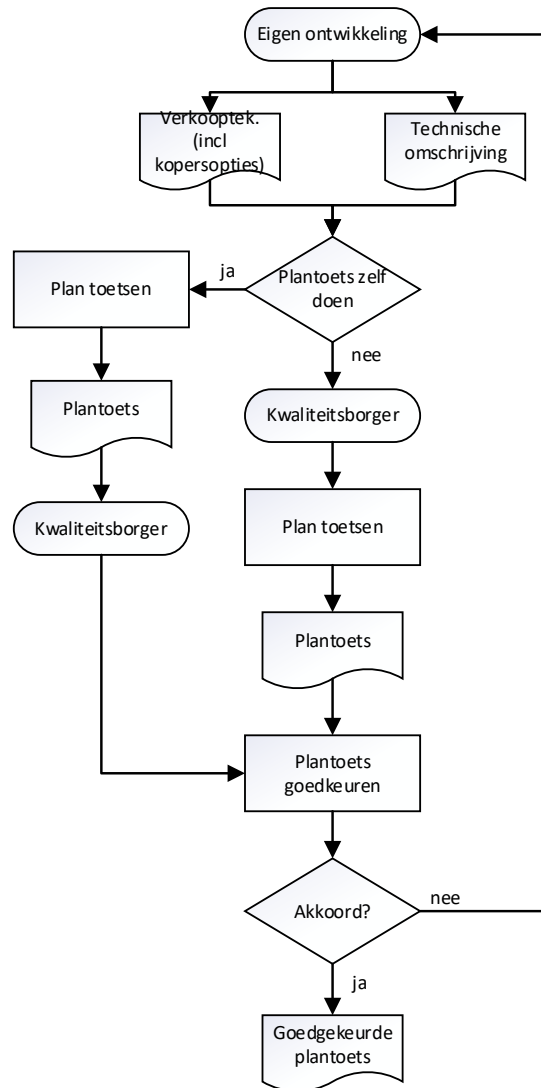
Eigen ontwikkeling

Verkooptek. (incl kopersopties)

Technische omschrijving

Plantoets zelf doen

ja

Plan toetsen

nee

Plantoets

Kwaliteitsborger

Kwaliteitsborger

Plan toetsen

Plantoets

Plantoets goedkeuren

Akkoord?

nee

ja

Goedgekeurde plantoets